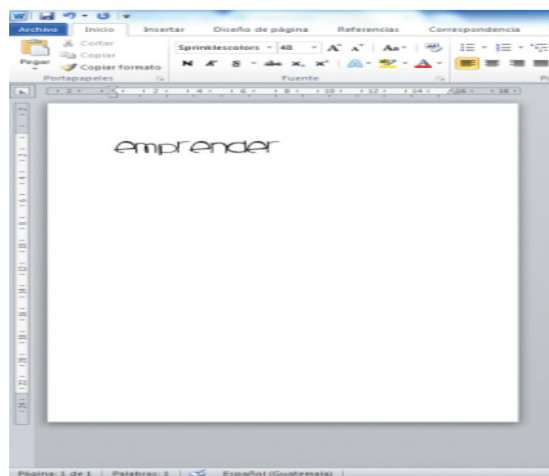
Archivo Inicio Insertar Diseño de página Referencias Correspondencia

Cortar
Copiar
Pegar
Copiar formato
Portapapeles

Sprinklescolors 48
N K S abc $x_2$ $x^2$
Fuente

emprender

Página: 1 de 1 | Palabras: 1 | Español (Guatemala)